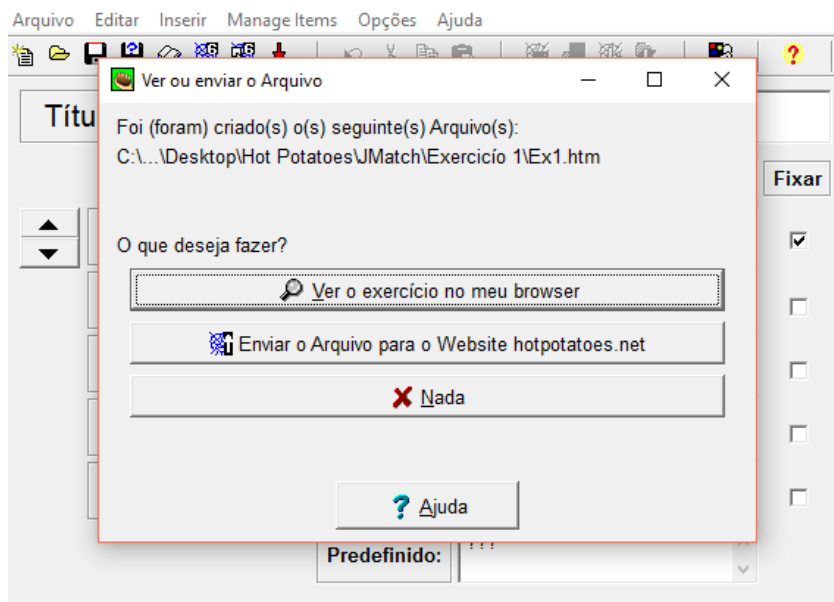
Arquivo Editar Inserir Manage Items Opções Ajuda

Títu

Fixar

Ver ou enviar o Arquivo

Foi (foram) criado(s) o(s) seguinte(s) Arquivo(s):
C:\...\Desktop\Hot Potatoes\JMatch\Exercício 1\Ex1.htm

O que deseja fazer?

Ver o exercício no meu browser

Enviar o Arquivo para o Website hotpotatoes.net

Nada

Ajuda

Predefinido: ???